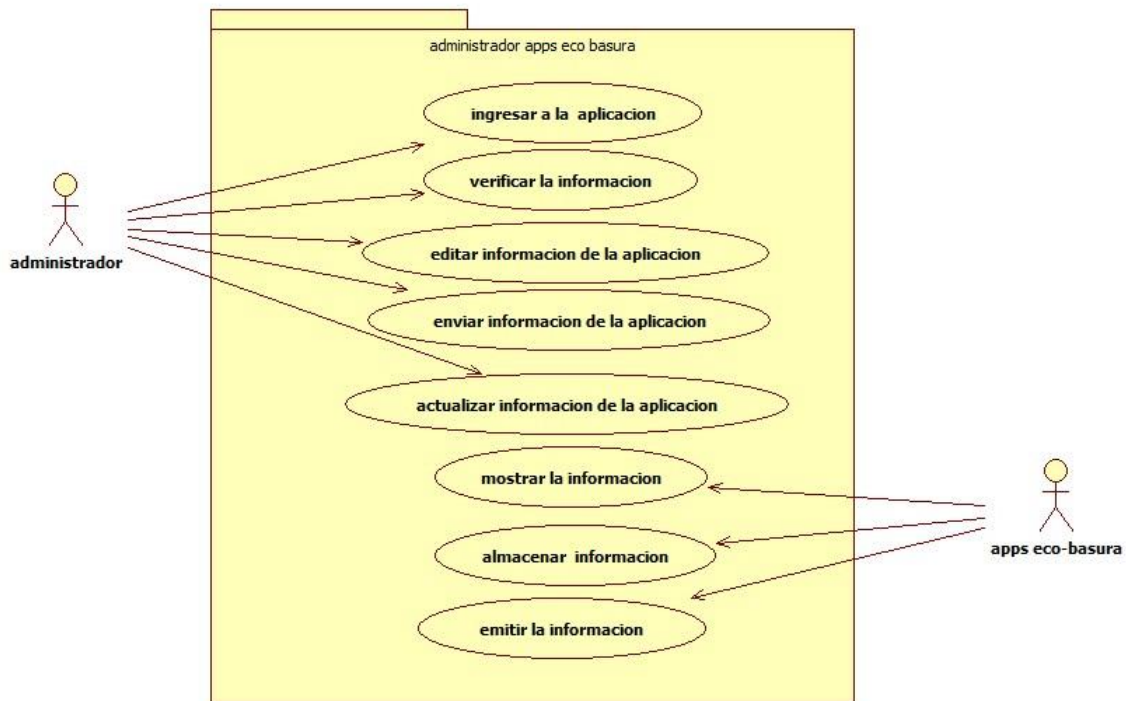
administrador apps eco basura

ingresar a la aplicacion

verificar la informacion

editar informacion de la aplicacion

enviar informacion de la aplicacion

actualizar informacion de la aplicacion

mostrar la informacion

almacenar informacion

emitir la informacion

administrador

apps eco-basura